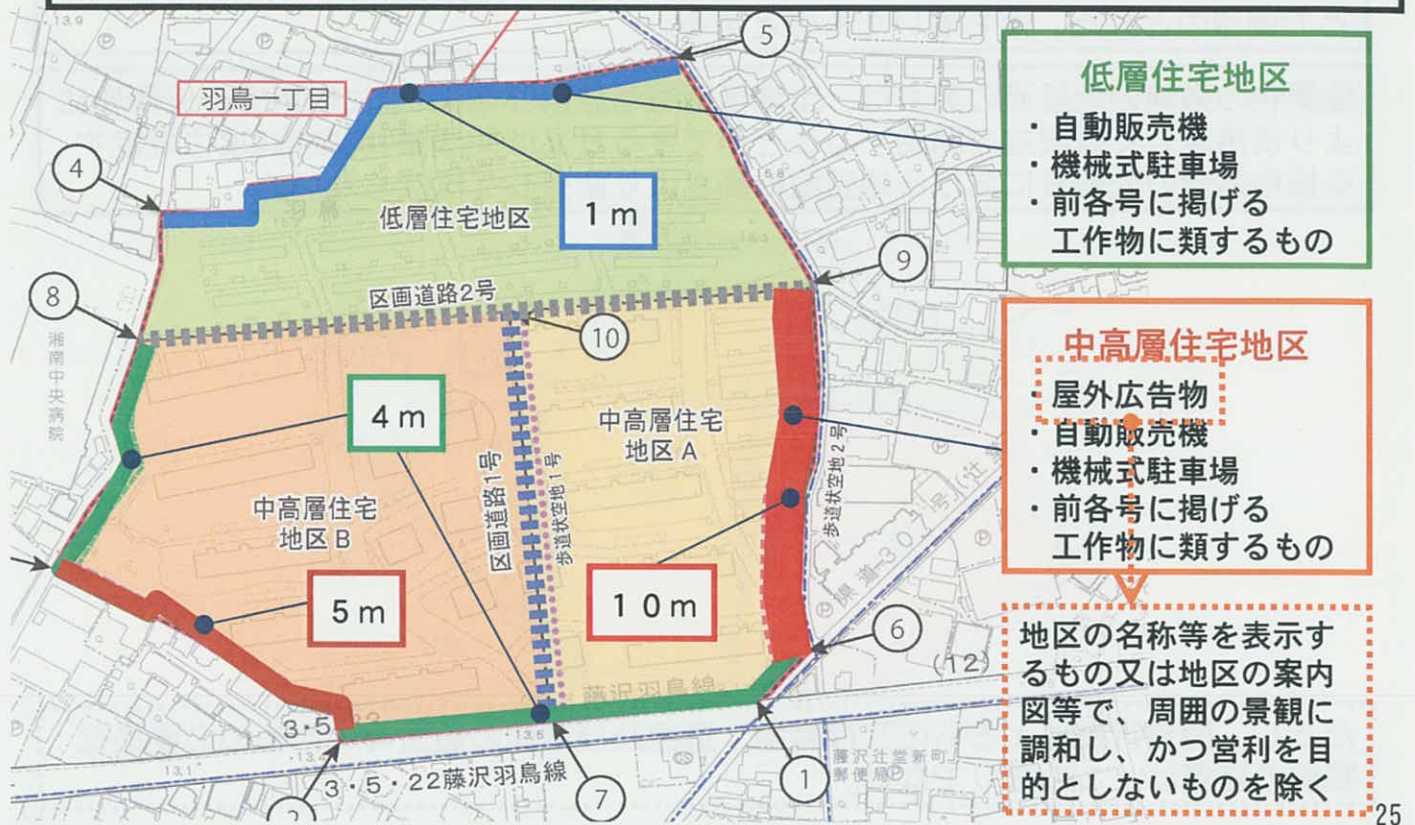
羽鳥一丁目

5

4

低層住宅地区

1 m

低層住宅地区
・自動販売機
・機械式駐車場
・前各号に掲げる工作物に類するもの

9

8

区画道路2号

10

湘南中央病院

4 m

中高層住宅地区A

中高層住宅地区B

区画道路1号

歩道状空地1号

歩道状空地2号

県道307号(辻

中高層住宅地区
・屋外広告物
・自動販売機
・機械式駐車場
・前各号に掲げる工作物に類するもの

5 m

10m

6

(12)

藤沢羽鳥線

地区の名称等を表示するもの又は地区の案内図等で、周囲の景観に調和し、かつ営利を目的としないものを除く

3・5

3・5・22藤沢羽鳥線

7

1

藤沢辻堂新町郵便局

2

25